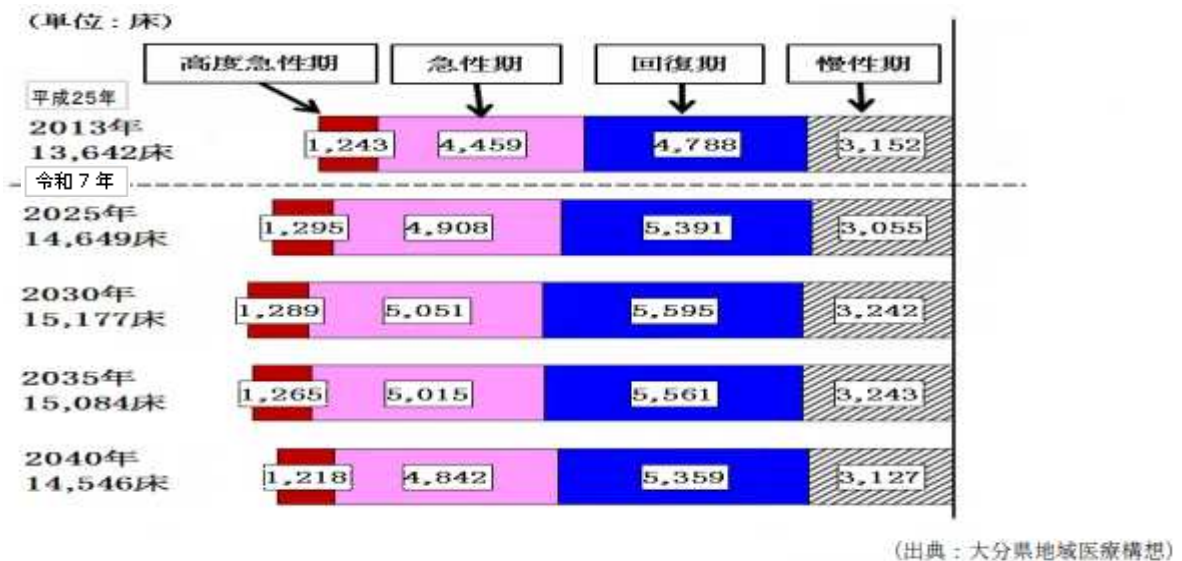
(単位：床)

高度急性期

急性期

回復期

慢性期

平成25年
2013年
13,642床

1,243 | 4,459 | 4,788 | 3,152

令和7年
2025年
14,649床

1,295 | 4,908 | 5,391 | 3,055

2030年
15,177床

1,289 | 5,051 | 5,595 | 3,242

2035年
15,084床

1,265 | 5,015 | 5,561 | 3,243

2040年
14,546床

1,218 | 4,842 | 5,359 | 3,127

(出典：大分県地域医療構想)